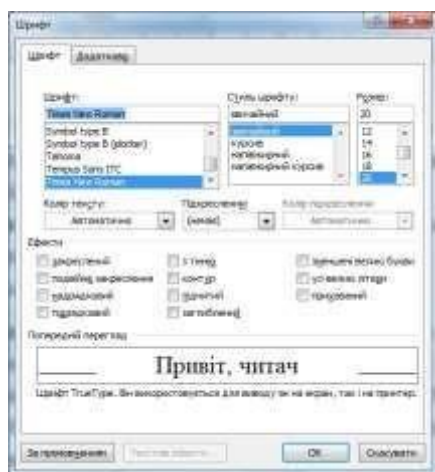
Шрифт

Шрифт | Додатково

Шрифт:
Times New Roman
Symbol type B
Symbol type B (plotter)
Tahoma
Tempus Sans ITC
Times New Roman

Стиль шрифту:
звичайний
звичайний
курсив
напівжирний
напівжирний курсив

Розмір:
20
12
14
16
18
20

Колір тексту:
Автоматично

Підкреслення:
(немає)

Колір підкреслення:
Автоматично

Ефекти

закреслений
подвійне закреслення
надрядковий
підрядковий
з тінню
контур
рельєфний
заглиблений
зменшені великі букви
усі великі літери
прихований

Попередній перегляд

Привіт, читач

Шрифт TrueType. Він використовується для виводу як на екран, так і на принтер.

За промовчанням | Текстові ефекти... | OK | Скасувати